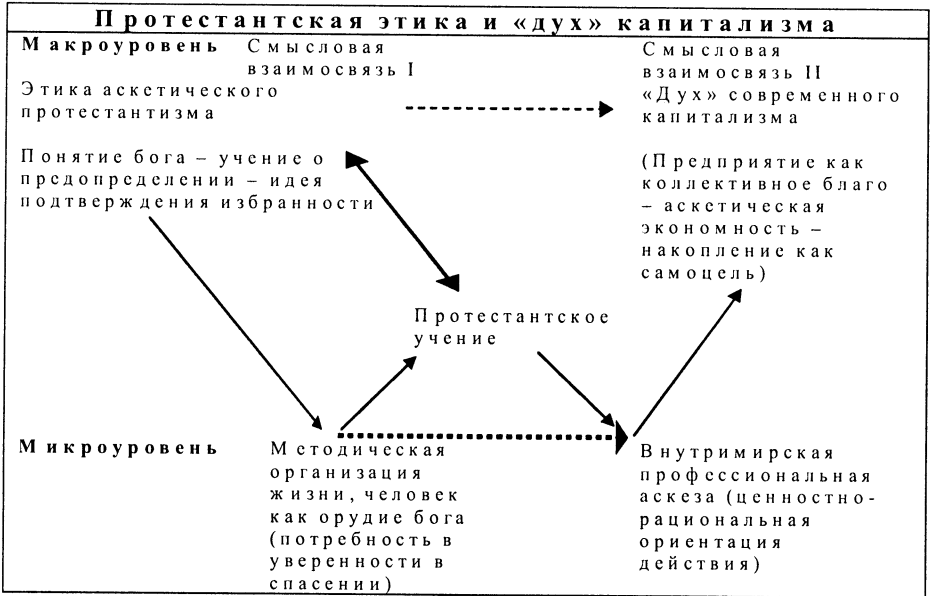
Протестантская этика и «дух» капитализма

Макроуровень

Смысловая взаимосвязь I

Этика аскетического протестантизма

Смысловая взаимосвязь II «Дух» современного капитализма

Понятие бога – учение о предопределении – идея подтверждения избранности

(Предприятие как коллективное благо – аскетическая экономность – накопление как самоцель)

Протестантское учение

Микроуровень

Методическая организация жизни, человек как орудие бога (потребность в уверенности в спасении)

Внутримирская профессиональная аскеза (ценностно-рациональная ориентация действия)